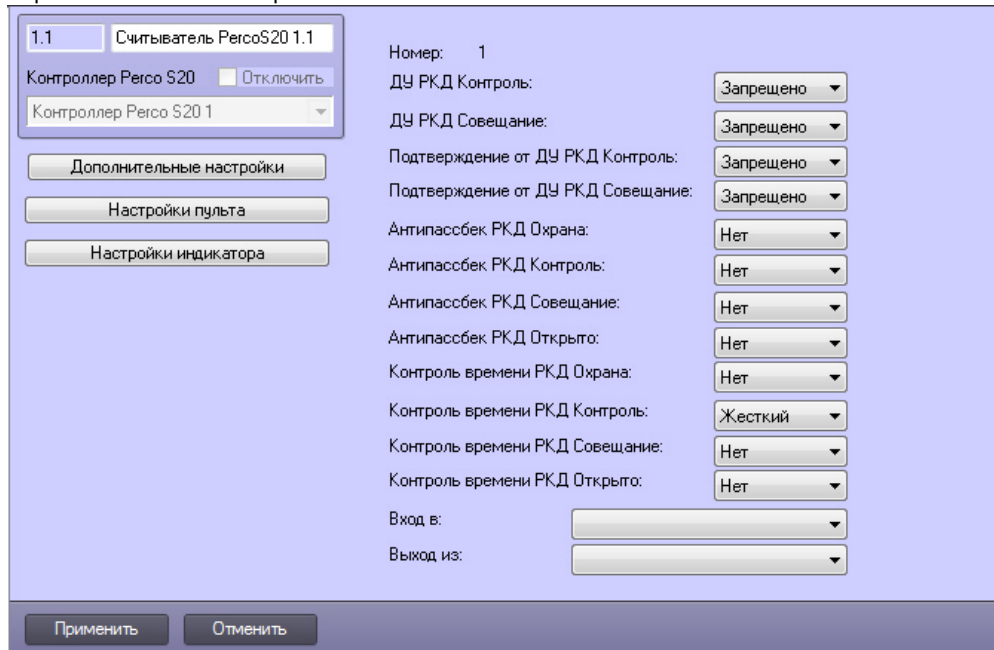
1.1 Считыватель PercoS20 1.1
Контроллер Perco S20 Отключить
Контроллер Perco S20 1

Дополнительные настройки
Настройки пульта
Настройки индикатора

Номер: 1
ДУ РКД Контроль: Запрещено
ДУ РКД Совещание: Запрещено
Подтверждение от ДУ РКД Контроль: Запрещено
Подтверждение от ДУ РКД Совещание: Запрещено
Антипассбек РКД Охрана: Нет
Антипассбек РКД Контроль: Нет
Антипассбек РКД Совещание: Нет
Антипассбек РКД Открыто: Нет
Контроль времени РКД Охрана: Нет
Контроль времени РКД Контроль: Жесткий
Контроль времени РКД Совещание: Нет
Контроль времени РКД Открыто: Нет
Вход в:
Выход из:

Применить Отменить